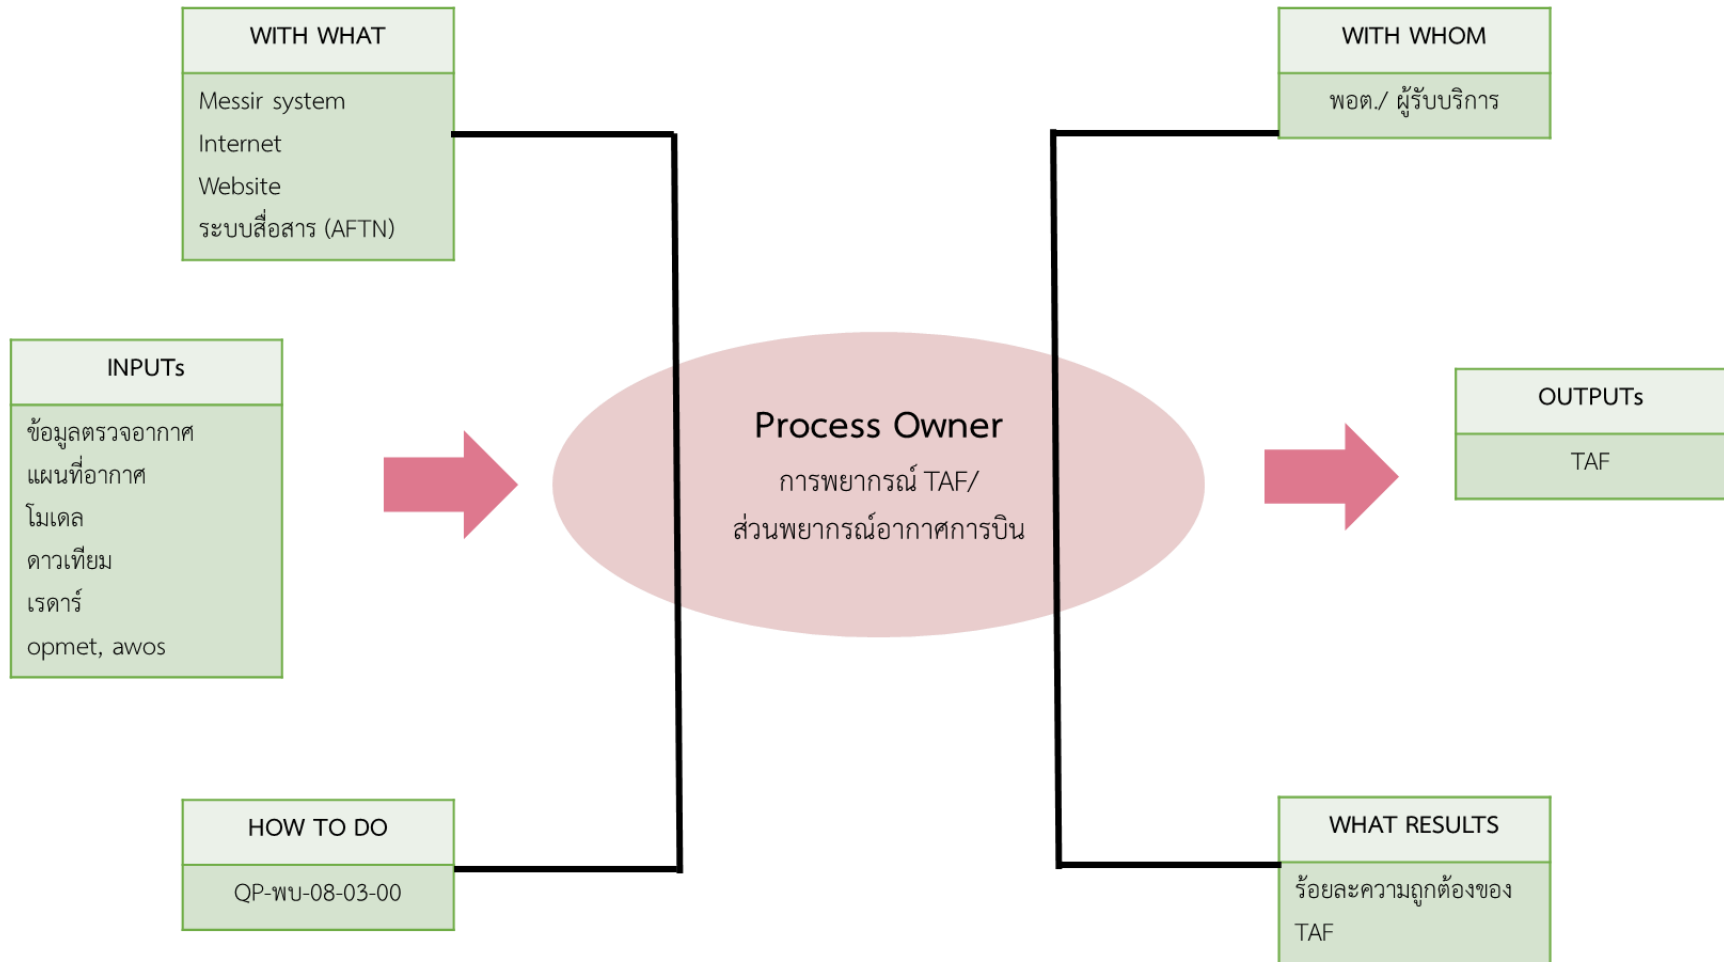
WITH WHAT

Messir system
Internet
Website
ระบบสื่อสาร (AFTN)

WITH WHOM

พอต./ ผู้รับบริการ

INPUTs

ข้อมูลตรวจอากาศ
แผนที่อากาศ
โมเดล
ดาวเทียม
เรดาร์
opmet, awos

Process Owner
การพยากรณ์ TAF/
ส่วนพยากรณ์อากาศการบิน

OUTPUTs

TAF

HOW TO DO

QP-พบ-08-03-00

WHAT RESULTS

ร้อยละความถูกต้องของ TAF